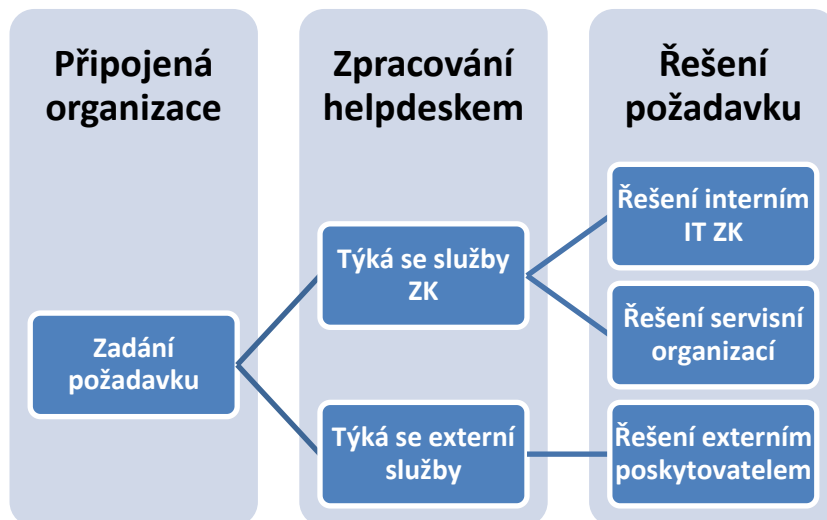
Připojená organizace

Zpracování helpdeskem

Řešení požadavku

Zadání požadavku

Týká se služby ZK

Týká se externí služby

Řešení interním IT ZK

Řešení servisní organizací

Řešení externím poskytovatelem